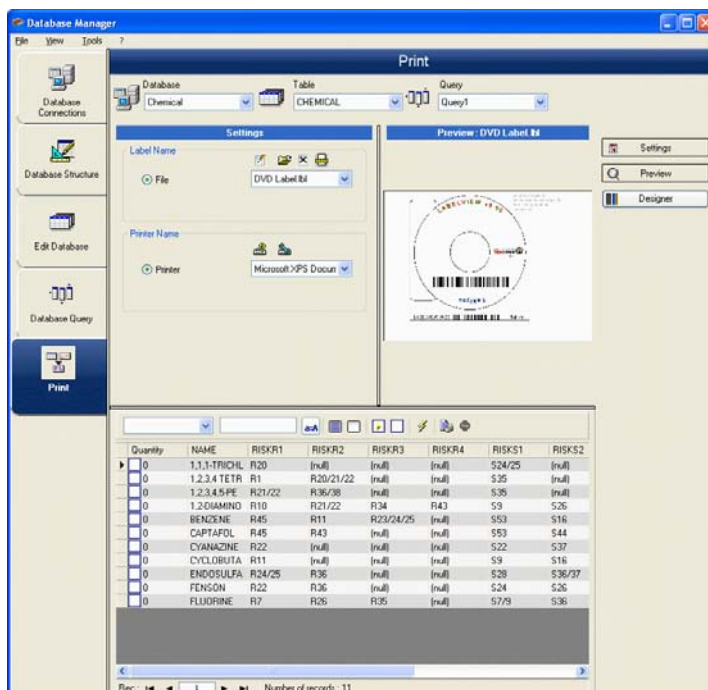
Database Manager

File View Tools ?

Database Connections

Database Structure

Edit Database

Database Query

Print

Print

Database
Chemical

Table
CHEMICAL

Query
Query1

Settings

Label Name

File
DVD Label.lbl

Printer Name

Printer
Microsoft XPS Docum

Preview : DVD Label.lbl

Settings

Preview

Designer

| Quantity | NAME | RISKR1 | RISKR2 | RISKR3 | RISKR4 | RISKS1 | RISKS2 |
|---|---|---|---|---|---|---|---|
| 0 | 1,1,1-TRICHL | R20 | (null) | (null) | (null) | S24/25 | (null) |
| 0 | 1,2,3,4 TETR | R1 | R20/21/22 | (null) | (null) | S35 | (null) |
| 0 | 1,2,3,4,5-PE | R21/22 | R36/38 | (null) | (null) | S35 | (null) |
| 0 | 1,2-DIAMINO | R10 | R21/22 | R34 | R43 | S9 | S26 |
| 0 | BENZENE | R45 | R11 | R23/24/25 | (null) | S53 | S16 |
| 0 | CAPTAFOL | R45 | R43 | (null) | (null) | S53 | S44 |
| 0 | CYANAZINE | R22 | (null) | (null) | (null) | S22 | S37 |
| 0 | CYCLOBUTA | R11 | (null) | (null) | (null) | S9 | S16 |
| 0 | ENDOSULFA | R24/25 | R36 | (null) | (null) | S28 | S36/37 |
| 0 | FENSON | R22 | R36 | (null) | (null) | S24 | S26 |
| 0 | FLUORINE | R7 | R26 | R35 | (null) | S7/9 | S36 |

Rec : 1 Number of records : 11